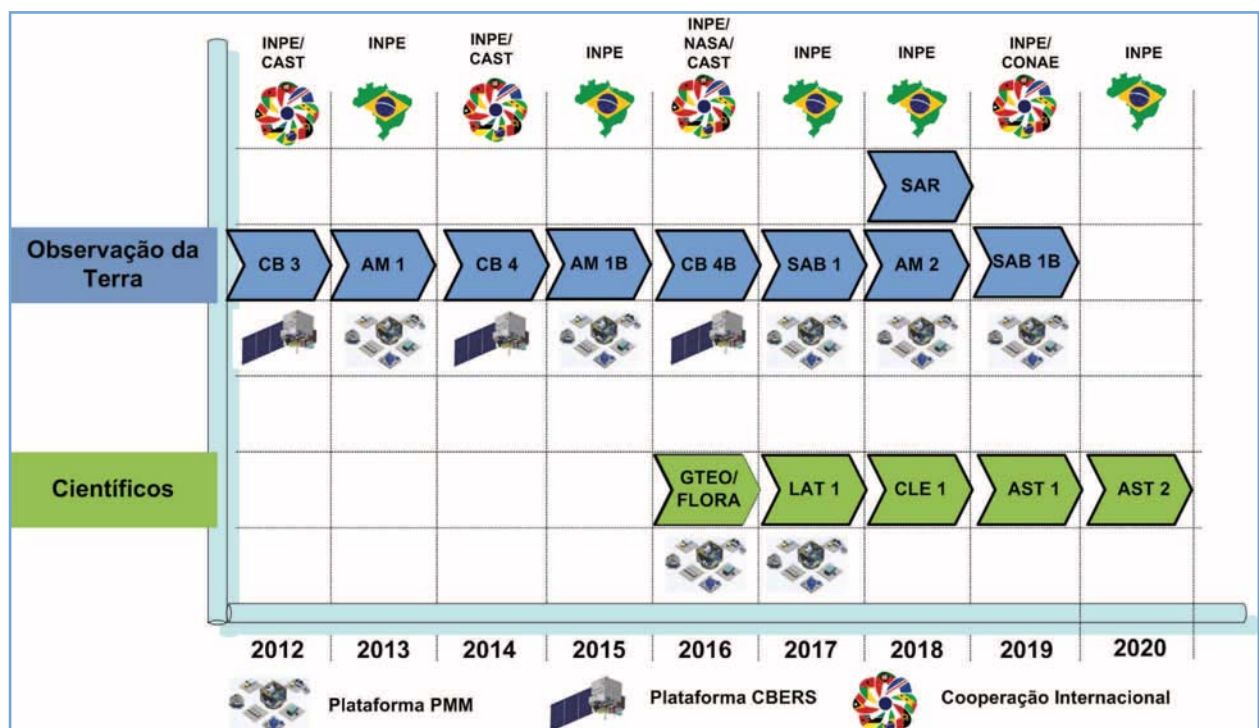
INPE/ CAST | INPE | INPE/ CAST | INPE | INPE/ NASA/ CAST | INPE | INPE | INPE/ CONAE | INPE

SAR

Observação da Terra

CB 3 | AM 1 | CB 4 | AM 1B | CB 4B | SAB 1 | AM 2 | SAB 1B

Científicos

GTEO/ FLORA | LAT 1 | CLE 1 | AST 1 | AST 2

2012 | 2013 | 2014 | 2015 | 2016 | 2017 | 2018 | 2019 | 2020

Plataforma PMM

Plataforma CBERS

Cooperação Internacional